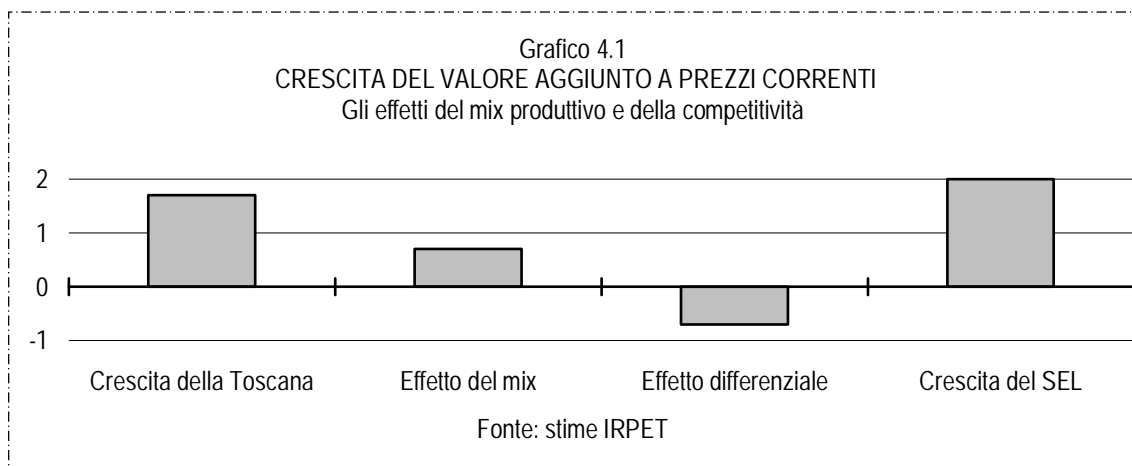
Grafico 4.1
CRESCITA DEL VALORE AGGIUNTO A PREZZI CORRENTI
Gli effetti del mix produttivo e della competitività

2
1
0
-1

Crescita della Toscana
Effetto del mix
Effetto differenziale
Crescita del SEL

Fonte: stime IRPET